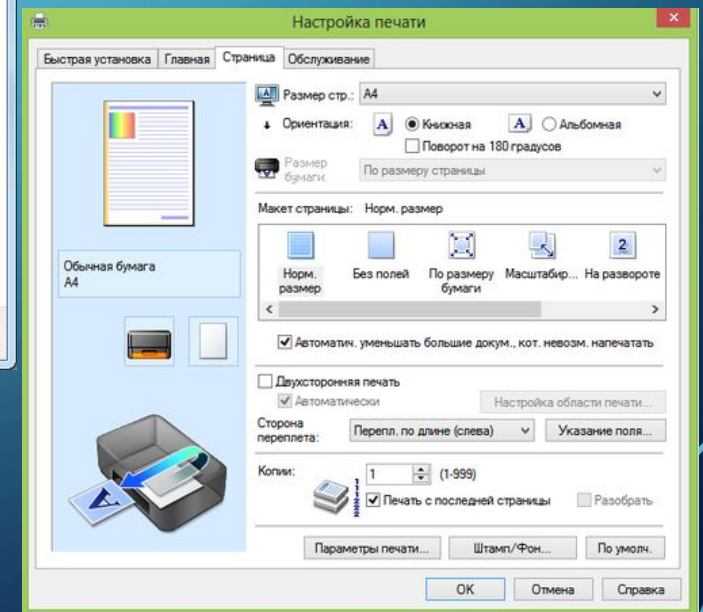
Настройка печати

Быстрая установка | Главная | Страница | Обслуживание

Размер стр.: A4

Ориентация: A Книжная A Альбомная

Поворот на 180 градусов

Размер бумаги: По размеру страницы

Обычная бумага
A4

Макет страницы: Норм. размер

Норм. размер | Без полей | По размеру бумаги | Масштабир... | На развороте

Автоматич. уменьшать большие докум., кот. невозм. напечатать

Двухсторонняя печать

Автоматически

Настройка области печати...

Сторона переплета: Перепл. по длине (слева)

Указание поля...

Копии: 1 (1-999)

Печать с последней страницы

Разобрать

Параметры печати... | Штамп/Фон... | По умолч.

OK | Отмена | Справка